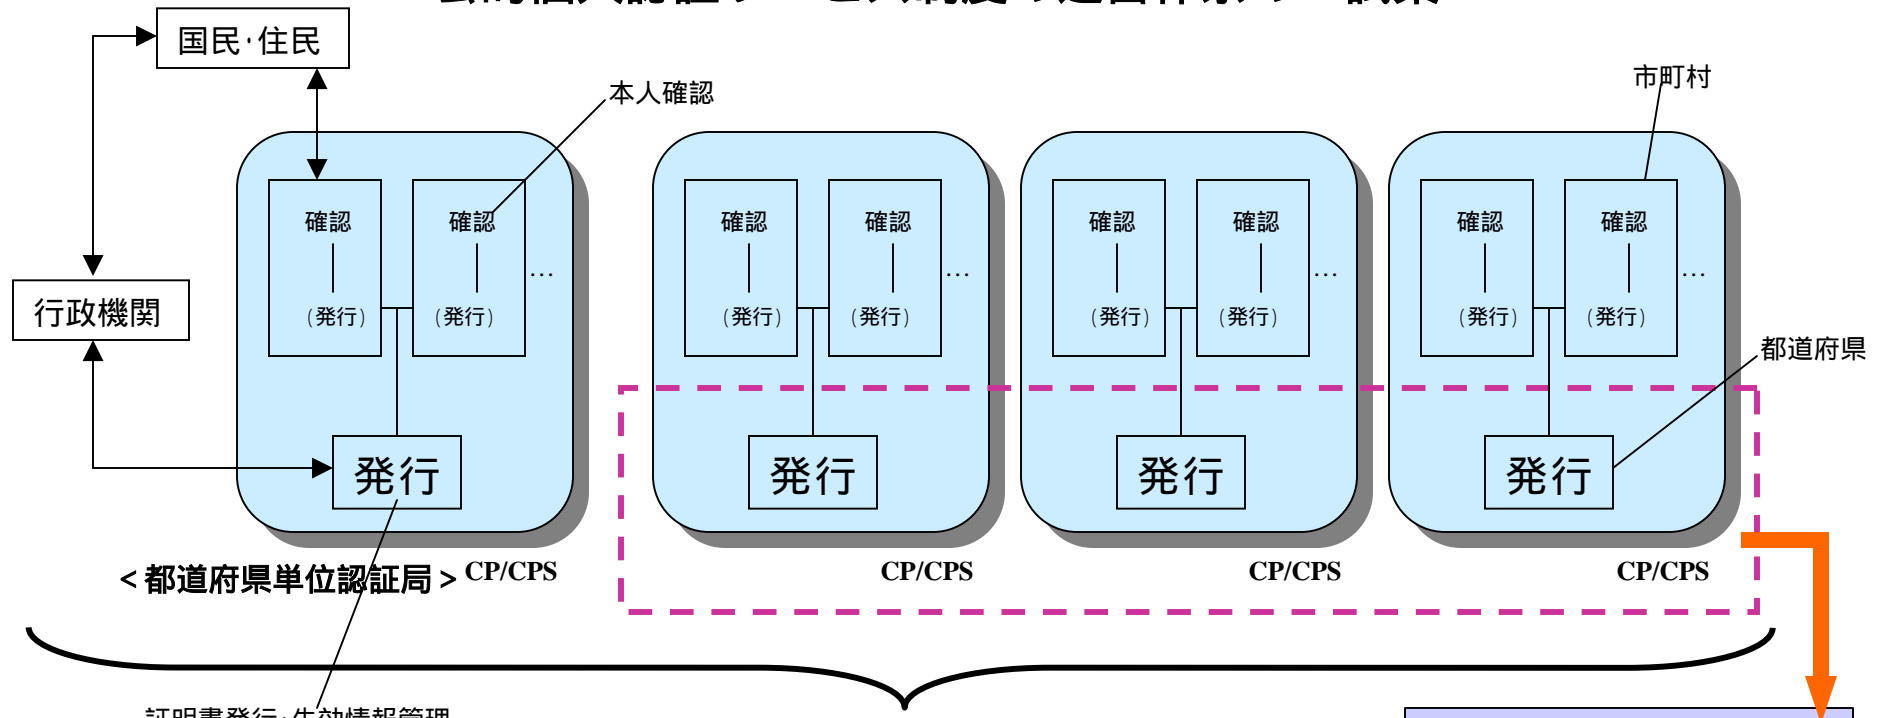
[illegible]

国民·住民

本人確認

市町村

確認
(発行)

確認
(発行)

…

確認
(発行)

確認
(発行)

…

確認
(発行)

確認
(発行)

…

確認
(発行)

確認
(発行)

…

行政機関

都道府県

発行

発行

発行

発行

<都道府県単位認証局> CP/CPS

CP/CPS

CP/CPS

CP/CPS

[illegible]